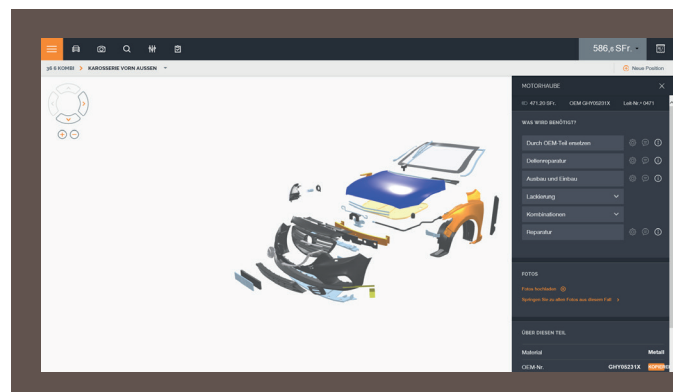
586,5 SFr.

36 6 KOMBI > KAROSSERIE VORN AUSSEN

Neue Position

MOTORHAUBE

ID: 471.20 SFr. OEM GHY06231X Lok-Nr.: 0471

WAS WIRD BENÖTIGT?

Durch OEM-Teil ersetzen

Dellenreparatur

Ausbau und Einbau

Lackierung

Kombinationen

Reparatur

FOTOS

Fotos hochladen

Springen Sie zu allen Fotos aus diesem Fall >

ÜBER DIESEN TEIL

Material Metall

OEM-Nr. GHY06231X